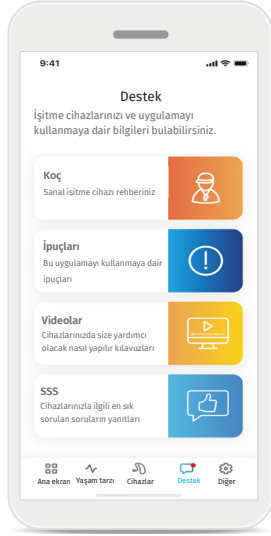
9:41

Destek

İşitme cihazlarınızı ve uygulamayı kullanmaya dair bilgileri bulabilirsiniz.

Koç
Sanal işitme cihazı rehberiniz

İpuçları
Bu uygulamayı kullanmaya dair ipuçları

Videolar
Cihazlarınızda size yardımcı olacak nasıl yapılır kılavuzları

SSS
Cihazlarınızla ilgili en sık sorulan soruların yanıtları

Ana ekran Yaşam tarzı Cihazlar Destek Diğer